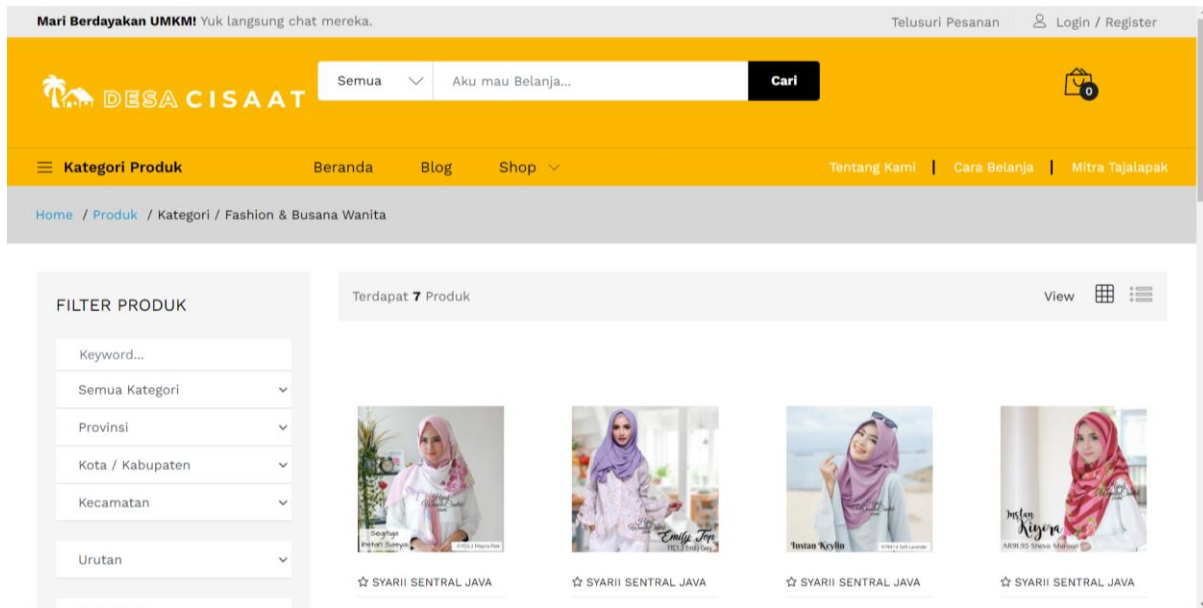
**Mari Berdayakan UMKM!** Yuk langsung chat mereka.

Telusuri Pesanan

Login / Register

DESA CISAAT

Semua

Aku mau Belanja...

Cari

0

Kategori Produk

Beranda

Blog

Shop

Tentang Kami | Cara Belanja | Mitra Tajalapak

Home / Produk / Kategori / Fashion & Busana Wanita

FILTER PRODUK

Keyword...

Semua Kategori

Provinsi

Kota / Kabupaten

Kecamatan

Urutan

Terdapat **7** Produk

View

Segiya

Emily Top

Instan Keylin

Instan Kiyora

SYARII SENTRAL JAVA

SYARII SENTRAL JAVA

SYARII SENTRAL JAVA

SYARII SENTRAL JAVA